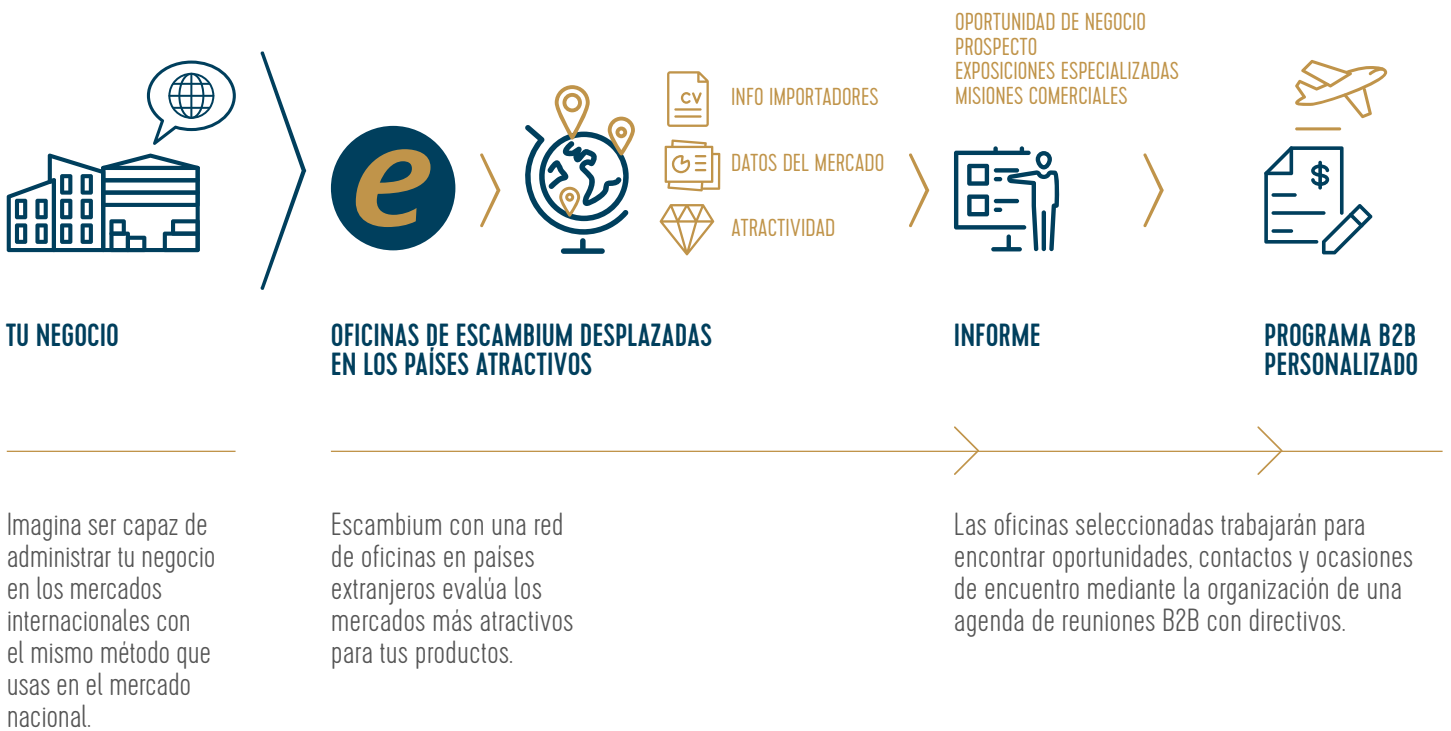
OPORTUNIDAD DE NEGOCIO
PROSPECTO
EXPOSICIONES ESPECIALIZADAS
MISIONES COMERCIALES

e

CV

INFO IMPORTADORES

DATOS DEL MERCADO

ATRACTIVIDAD

$

TU NEGOCIO

OFICINAS DE ESCAMBIUM DESPLAZADAS EN LOS PAÍSES ATRACTIVOS

INFORME

PROGRAMA B2B PERSONALIZADO

Imagina ser capaz de administrar tu negocio en los mercados internacionales con el mismo método que usas en el mercado nacional.

Escambium con una red de oficinas en paises extranjeros evalúa los mercados más atractivos para tus productos.

Las oficinas seleccionadas trabajarán para encontrar oportunidades, contactos y ocasiones de encuentro mediante la organización de una agenda de reuniones B2B con directivos.